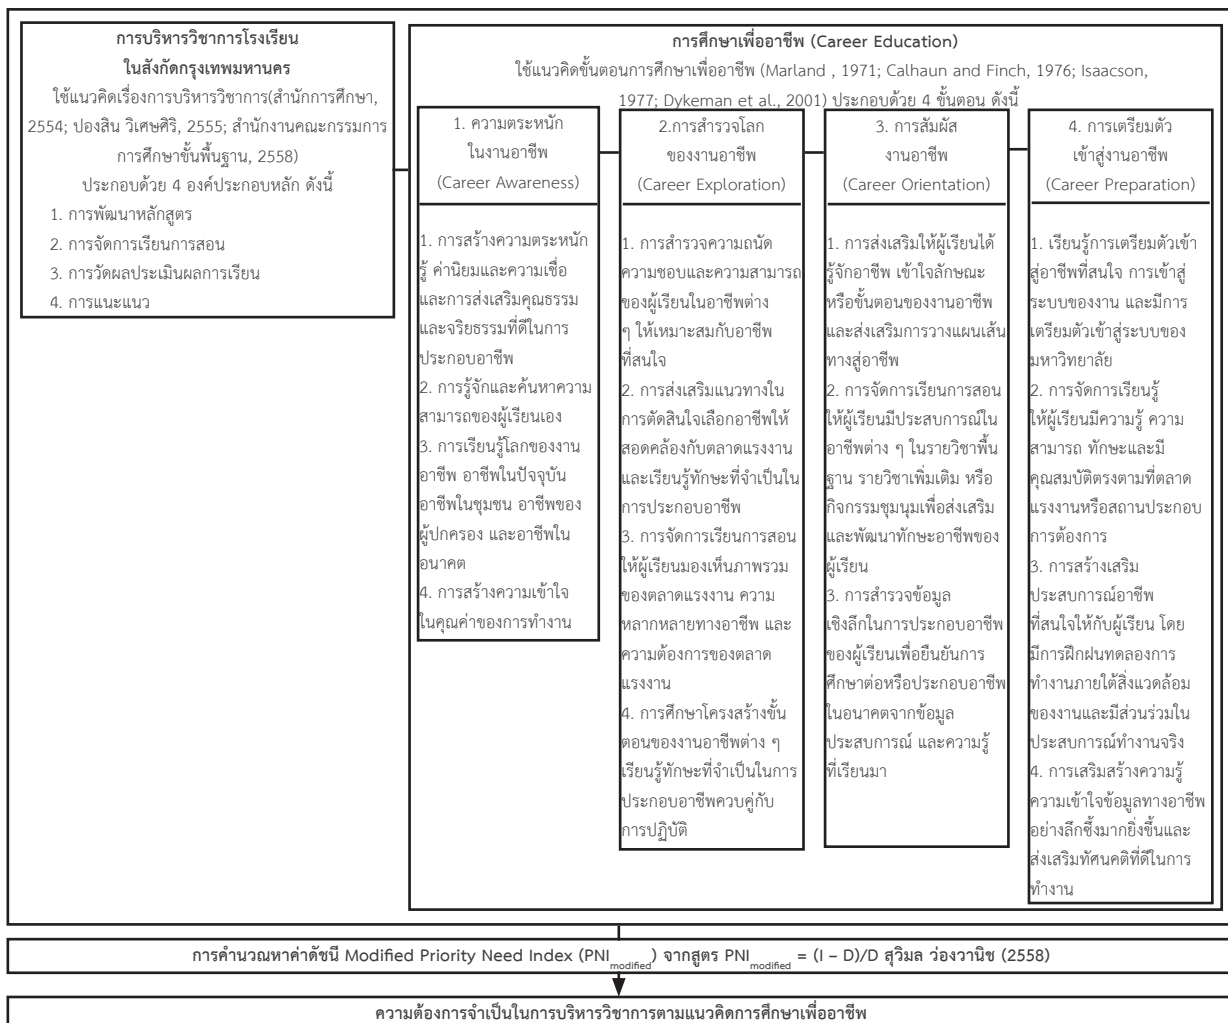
**การบริหารวิชาการโรงเรียน ในสังกัดกรุงเทพมหานคร**

ใช้แนวคิดเรื่องการบริหารวิชาการ(สำนักการศึกษา, 2554; ปองสิน วิเศษศิริ, 2555; สำนักงานคณะกรรมการการศึกษาขั้นพื้นฐาน, 2558) ประกอบด้วย 4 องค์ประกอบหลัก ดังนี้

1. การพัฒนาหลักสูตร
2. การจัดการเรียนการสอน
3. การวัดผลประเมินผลการเรียน
4. การแนะแนว

**การศึกษาเพื่ออาชีพ (Career Education)**

ใช้แนวคิดขั้นตอนการศึกษาเพื่ออาชีพ (Marland , 1971; Calhaun and Finch, 1976; Isaacson, 1977; Dykeman et al., 2001) ประกอบด้วย 4 ขั้นตอน ดังนี้

1. ความตระหนักในงานอาชีพ (Career Awareness)

1. การสร้างความตระหนักรู้ ค่านิยมและความเชื่อและการส่งเสริมคุณธรรมและจริยธรรมที่ดีในการประกอบอาชีพ
2. การรู้จักและค้นหาความสามารถของผู้เรียนเอง
3. การเรียนรู้โลกของงานอาชีพ อาชีพในปัจจุบัน อาชีพในชุมชน อาชีพของผู้ปกครอง และอาชีพในอนาคต
4. การสร้างความเข้าใจในคุณค่าของการทำงาน

2.การสำรวจโลกของงานอาชีพ (Career Exploration)

1. การสำรวจความถนัด ความชอบและความสามารถของผู้เรียนในอาชีพต่าง ๆ ให้เหมาะสมกับอาชีพที่สนใจ
2. การส่งเสริมแนวทางในการตัดสินใจเลือกอาชีพให้สอดคล้องกับตลาดแรงงานและเรียนรู้ทักษะที่จำเป็นในการประกอบอาชีพ
3. การจัดการเรียนการสอนให้ผู้เรียนมองเห็นภาพรวมของตลาดแรงงาน ความหลากหลายทางอาชีพ และความต้องการของตลาดแรงงาน
4. การศึกษาโครงสร้างขั้นตอนของงานอาชีพต่าง ๆ เรียนรู้ทักษะที่จำเป็นในการประกอบอาชีพควบคู่กับการปฏิบัติ

3. การสัมผัสงานอาชีพ (Career Orientation)

1. การส่งเสริมให้ผู้เรียนได้รู้จักอาชีพ เข้าใจลักษณะหรือขั้นตอนของงานอาชีพและส่งเสริมการวางแผนเส้นทางสู่อาชีพ
2. การจัดการเรียนการสอนให้ผู้เรียนมีประสบการณ์ในอาชีพต่าง ๆ ในรายวิชาพื้นฐาน รายวิชาเพิ่มเติม หรือกิจกรรมชุมนุมเพื่อส่งเสริมและพัฒนาทักษะอาชีพของผู้เรียน
3. การสำรวจข้อมูลเชิงลึกในการประกอบอาชีพของผู้เรียนเพื่อยืนยันการศึกษาต่อหรือประกอบอาชีพในอนาคตจากข้อมูลประสบการณ์ และความรู้ที่เรียนมา

4. การเตรียมตัวเข้าสู่งานอาชีพ (Career Preparation)

1. เรียนรู้การเตรียมตัวเข้าสู่อาชีพที่สนใจ การเข้าสู่ระบบของงาน และมีการเตรียมตัวเข้าสู่ระบบของมหาวิทยาลัย
2. การจัดการเรียนรู้ให้ผู้เรียนมีความรู้ ความสามารถ ทักษะและมีคุณสมบัติตรงตามที่ตลาดแรงงานหรือสถานประกอบการต้องการ
3. การสร้างเสริมประสบการณ์อาชีพที่สนใจให้กับผู้เรียน โดยมีการฝึกฝนทดลองการทำงานภายใต้สิ่งแวดล้อมของงานและมีส่วนร่วมในประสบการณ์ทำงานจริง
4. การเสริมสร้างความรู้ความเข้าใจข้อมูลทางอาชีพอย่างลึกซึ้งมากยิ่งขึ้นและส่งเสริมทัศนคติที่ดีในการทำงาน

**การคำนวณหาค่าดัชนี Modified Priority Need Index ($PNI_{modified}$) จากสูตร $PNI_{modified}$ = (I – D)/D สุวิมล ว่องวานิช (2558)**

**ความต้องการจำเป็นในการบริหารวิชาการตามแนวคิดการศึกษาเพื่ออาชีพ**